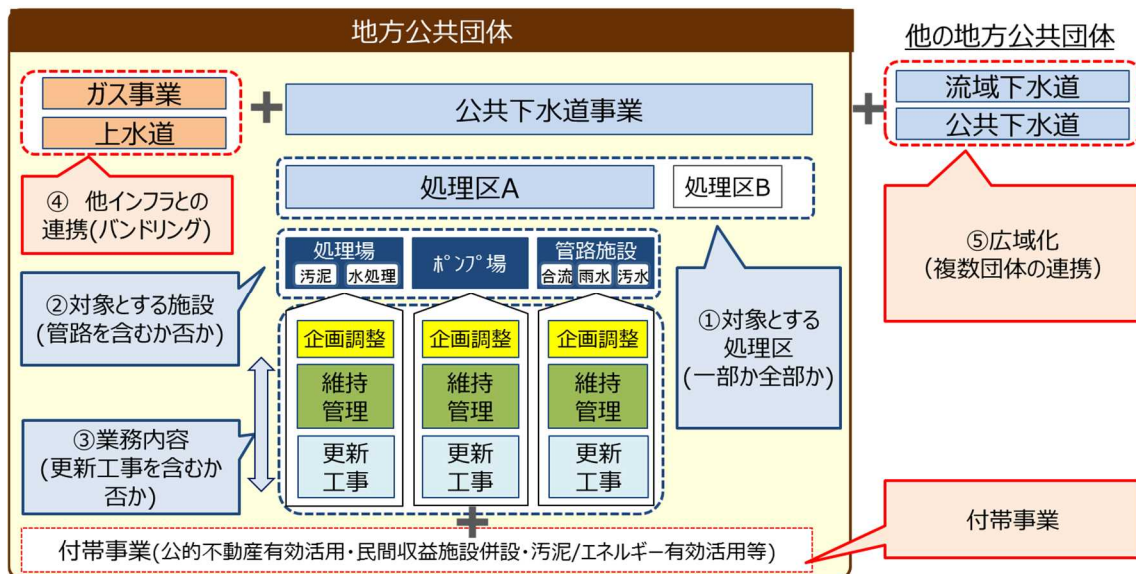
地方公共団体

他の地方公共団体

ガス事業

上水道

公共下水道事業

流域下水道

公共下水道

④ 他インフラとの連携(バンドリング)

処理区A

処理区B

⑤広域化
(複数団体の連携)

処理場
汚泥 水処理

ポンプ場

管路施設
合流 雨水 汚水

②対象とする施設
(管路を含むか否か)

①対象とする処理区
(一部か全部か)

企画調整

維持管理

更新工事

企画調整

維持管理

更新工事

企画調整

維持管理

更新工事

③業務内容
(更新工事を含むか否か)

付帯事業

付帯事業(公的不動産有効活用・民間収益施設併設・汚泥/エネルギー有効活用等)